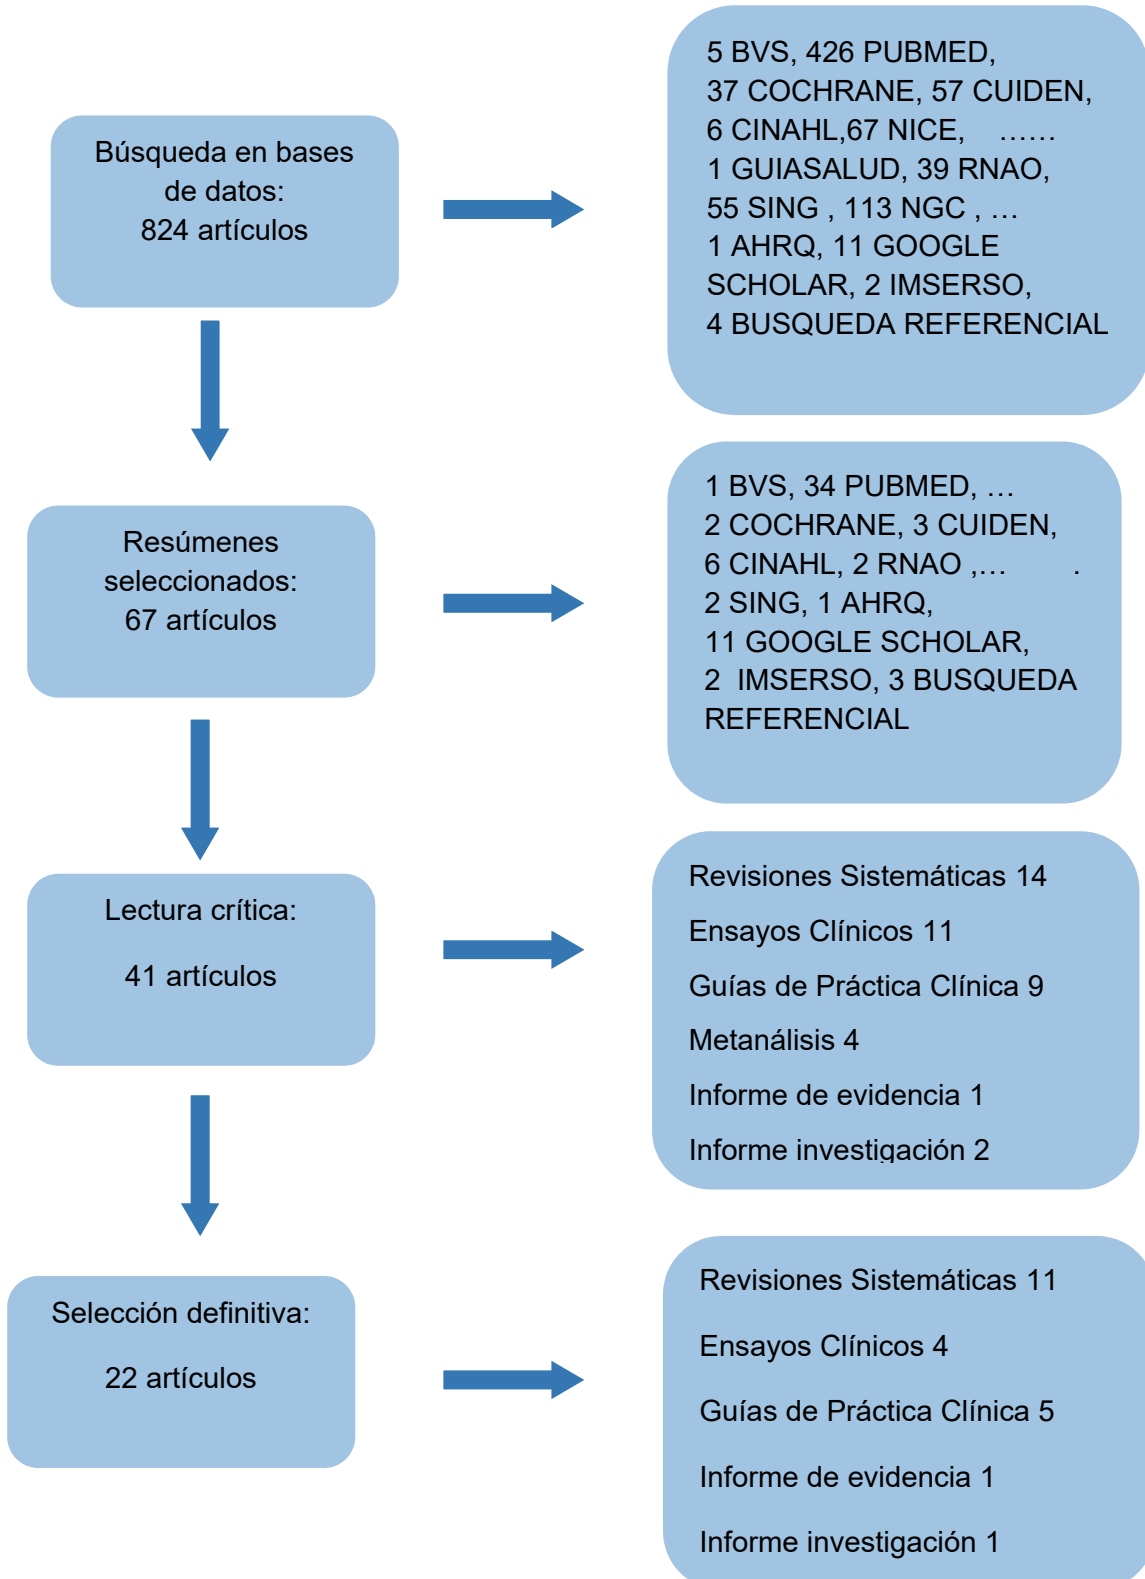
Búsqueda en bases de datos:
824 artículos

5 BVS, 426 PUBMED,
37 COCHRANE, 57 CUIDEN,
6 CINAHL,67 NICE, ……
1 GUIASALUD, 39 RNAO,
55 SING , 113 NGC , …
1 AHRQ, 11 GOOGLE SCHOLAR, 2 IMSERSO,
4 BUSQUEDA REFERENCIAL

Resúmenes seleccionados:
67 artículos

1 BVS, 34 PUBMED, …
2 COCHRANE, 3 CUIDEN,
6 CINAHL, 2 RNAO ,… .
2 SING, 1 AHRQ,
11 GOOGLE SCHOLAR,
2 IMSERSO, 3 BUSQUEDA REFERENCIAL

Lectura crítica:

41 artículos

Revisiones Sistemáticas 14

Ensayos Clínicos 11

Guías de Práctica Clínica 9

Metanálisis 4

Informe de evidencia 1

Informe investigación 2

Selección definitiva:

22 artículos

Revisiones Sistemáticas 11

Ensayos Clínicos 4

Guías de Práctica Clínica 5

Informe de evidencia 1

Informe investigación 1